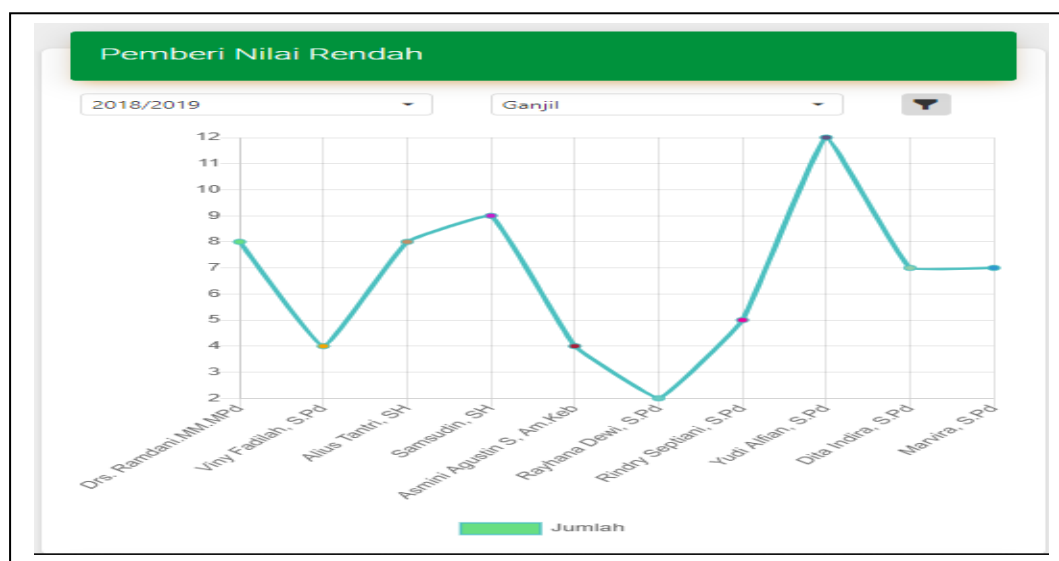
Pemberi Nilai Rendah

2018/2019
Ganjil

12
11
10
9
8
7
6
5
4
3
2

Drs. Ramdani,MM,MPd
Viny Fadilah, S.Pd
Alius Tantri, SH
Samsudin, SH
Asmini Agustin S, Am.Keb
Rayhana Dewi, S.Pd
Rindry Septiani, S.Pd
Yudi Alfian, S.Pd
Dita Indira, S.Pd
Marvira, S.Pd

Jumlah